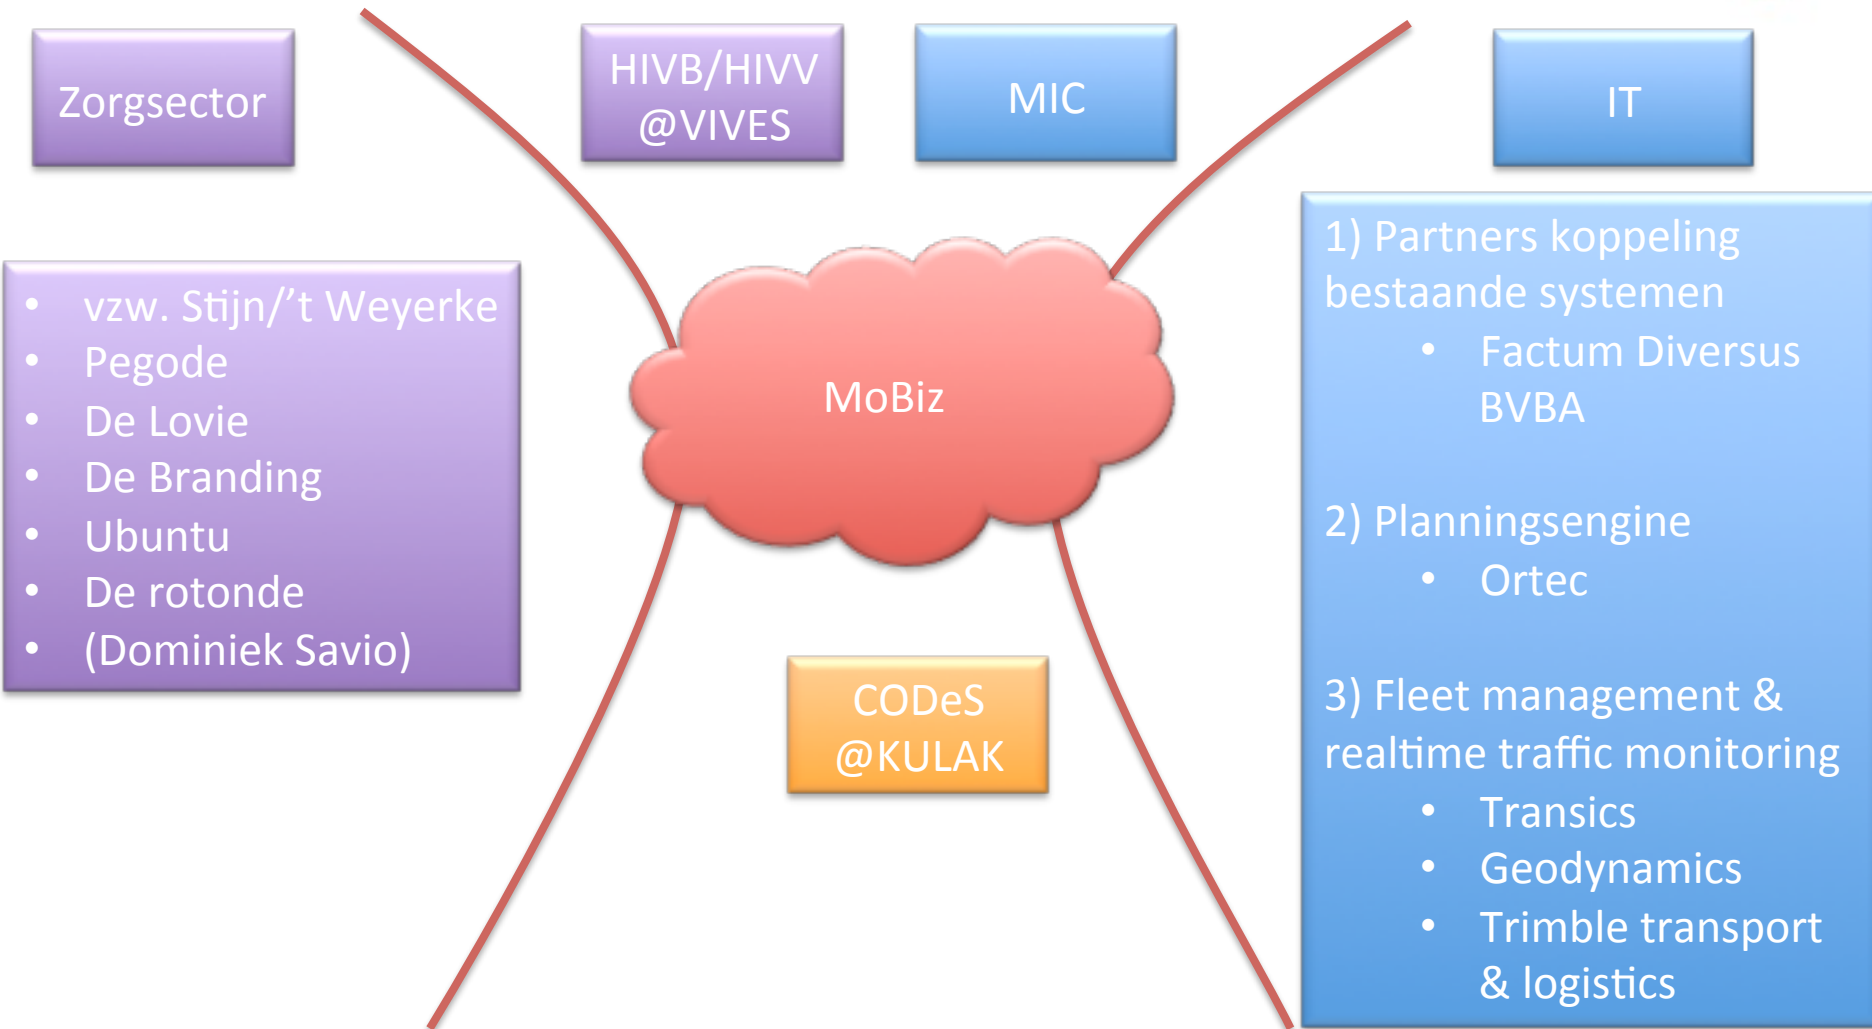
Zorgsector

HIVB/HIVV @VIVES

MIC

IT

- vzw. Stijn/'t Weyerke
- Pegode
- De Lovie
- De Branding
- Ubuntu
- De rotonde
- (Dominiek Savio)

MoBiz

1) Partners koppeling bestaande systemen
- Factum Diversus BVBA

2) Planningsengine
- Ortec

3) Fleet management & realtime traffic monitoring
- Transics
- Geodynamics
- Trimble transport & logistics

CODeS @KULAK